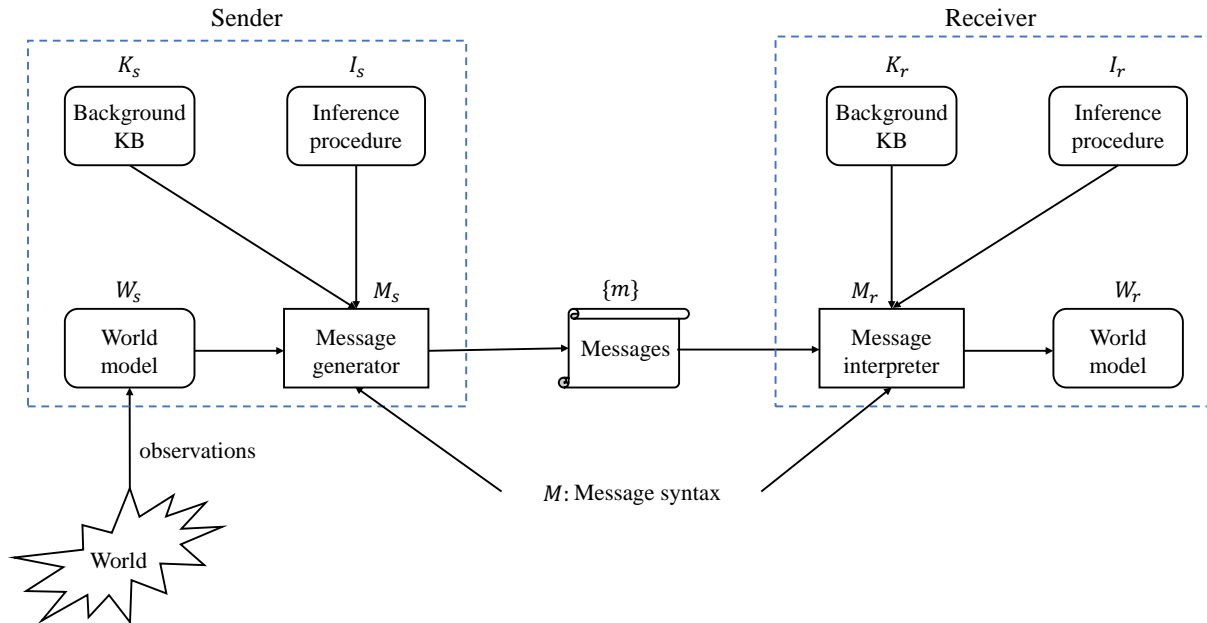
Sender

$K_s$

Background KB

$I_s$

Inference procedure

$W_s$

World model

$M_s$

Message generator

observations

World

$\{m\}$

Messages

$M$: Message syntax

Receiver

$K_r$

Background KB

$I_r$

Inference procedure

$M_r$

Message interpreter

$W_r$

World model